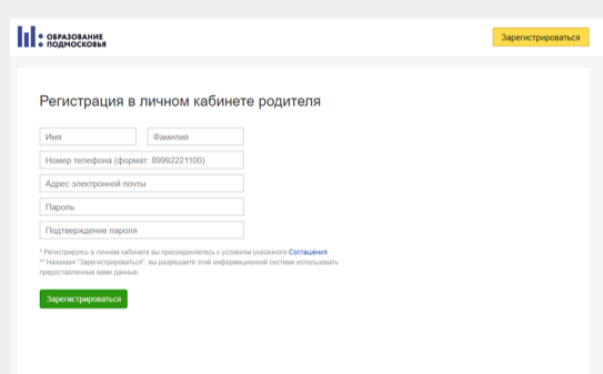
ОБРАЗОВАНИЕ ПОДМОСКОВЬЯ

Зарегистрироваться

Регистрация в личном кабинете родителя

Имя

Фамилия

Номер телефона (формат: 89992221100)

Адрес электронной почты

Пароль

Подтверждение пароля

* Регистрируясь в личном кабинете вы присоединяетесь к условиям указанного Соглашения
** Нажимая "Зарегистрироваться", вы разрешаете этой информационной системе использовать предоставленные вами данные.

Зарегистрироваться